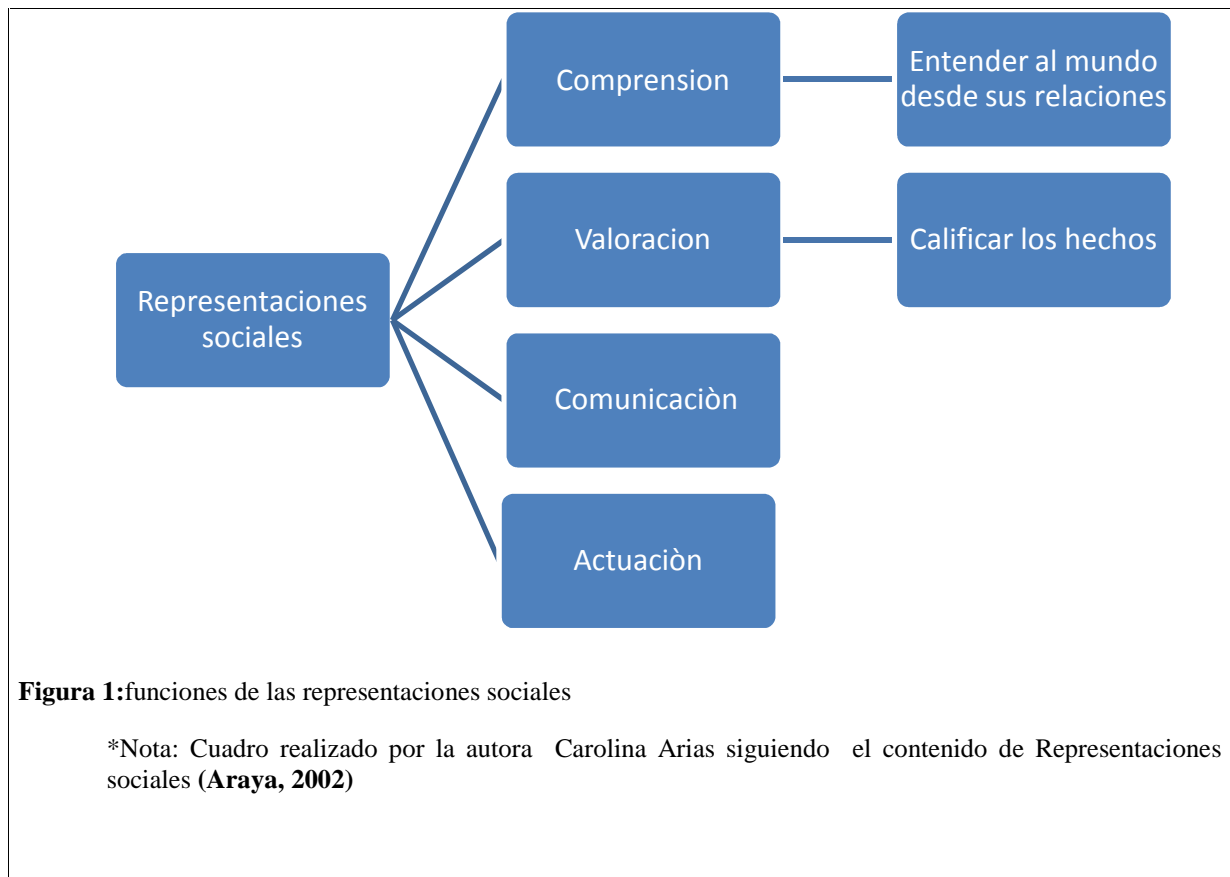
Representaciones sociales

Comprension

Entender al mundo desde sus relaciones

Valoracion

Calificar los hechos

Comunicaciòn

Actuaciòn

**Figura 1:**funciones de las representaciones sociales

*Nota: Cuadro realizado por la autora Carolina Arias siguiendo el contenido de Representaciones sociales **(Araya, 2002)**